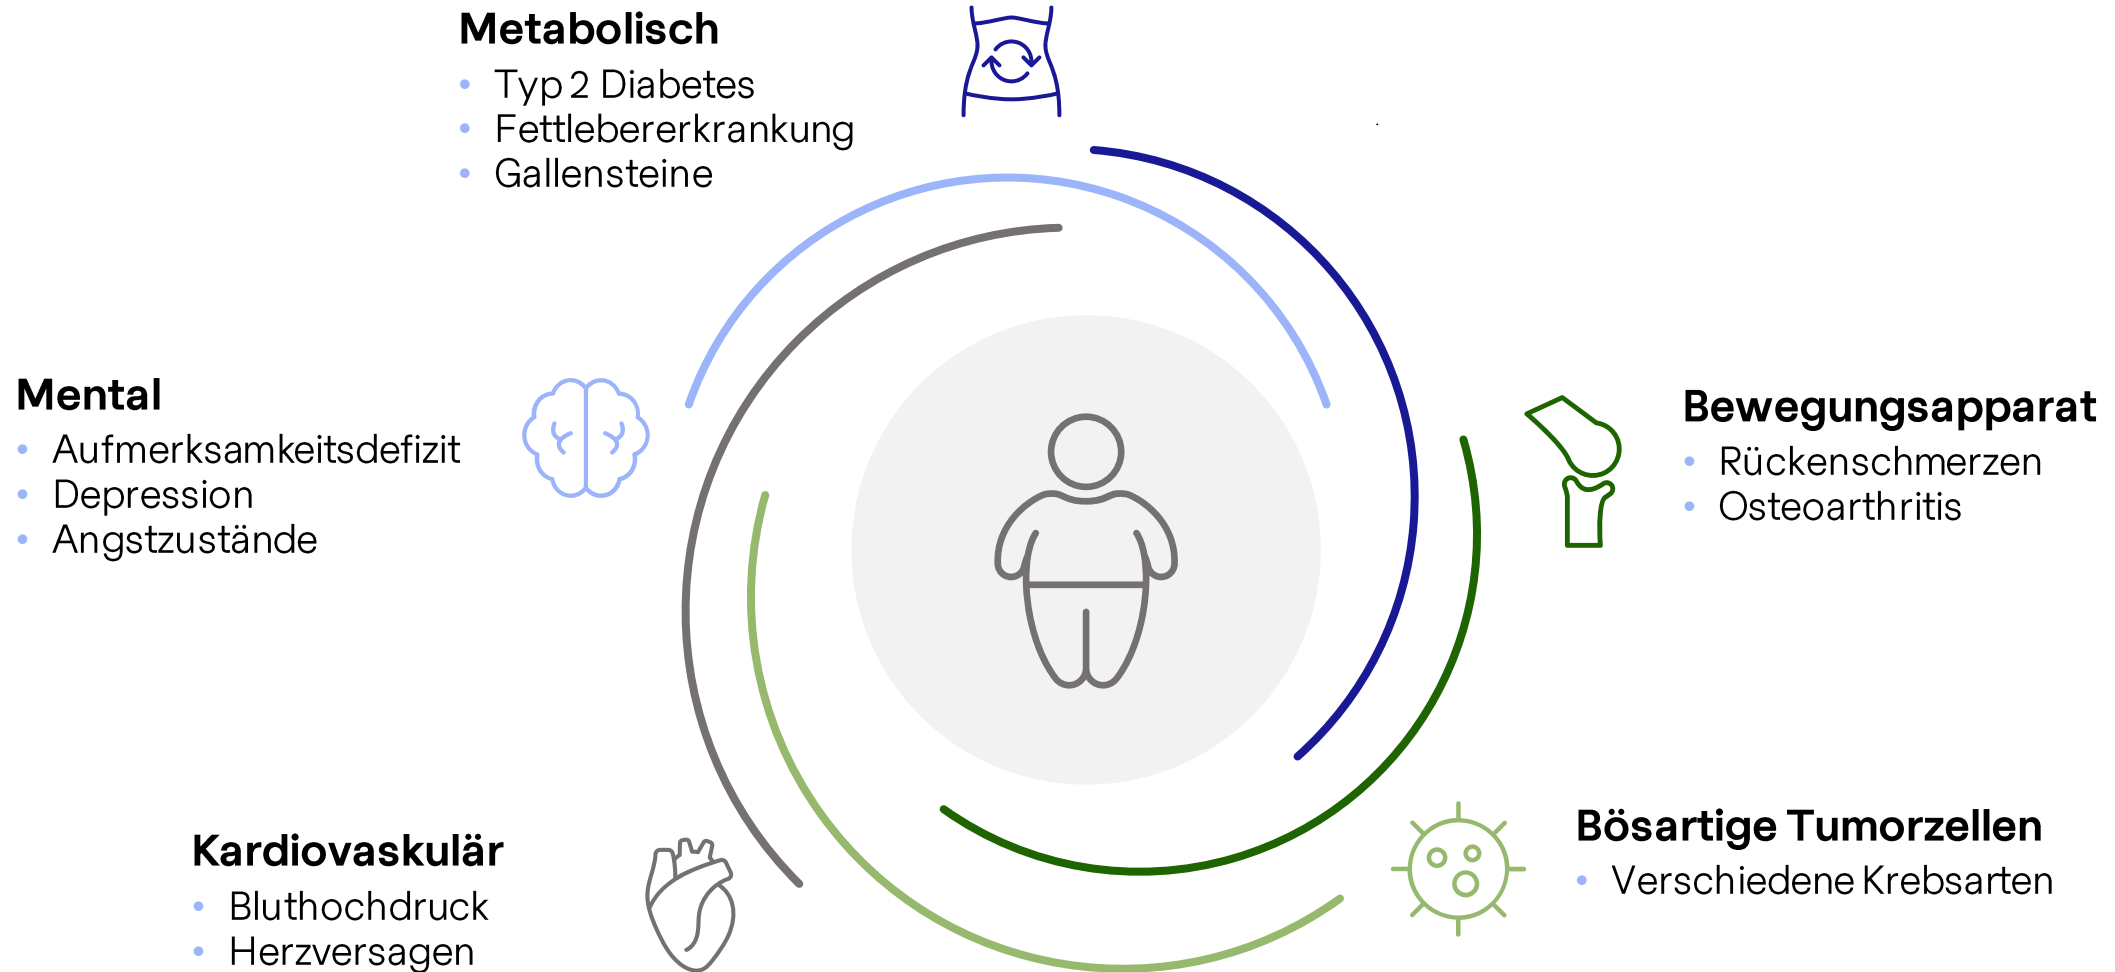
Metabolisch
- Typ 2 Diabetes
- Fettlebererkrankung
- Gallensteine

Mental
- Aufmerksamkeitsdefizit
- Depression
- Angstzustände

Bewegungsapparat
- Rückenschmerzen
- Osteoarthritis

Kardiovaskulär
- Bluthochdruck
- Herzversagen

Bösartige Tumorzellen
- Verschiedene Krebsarten